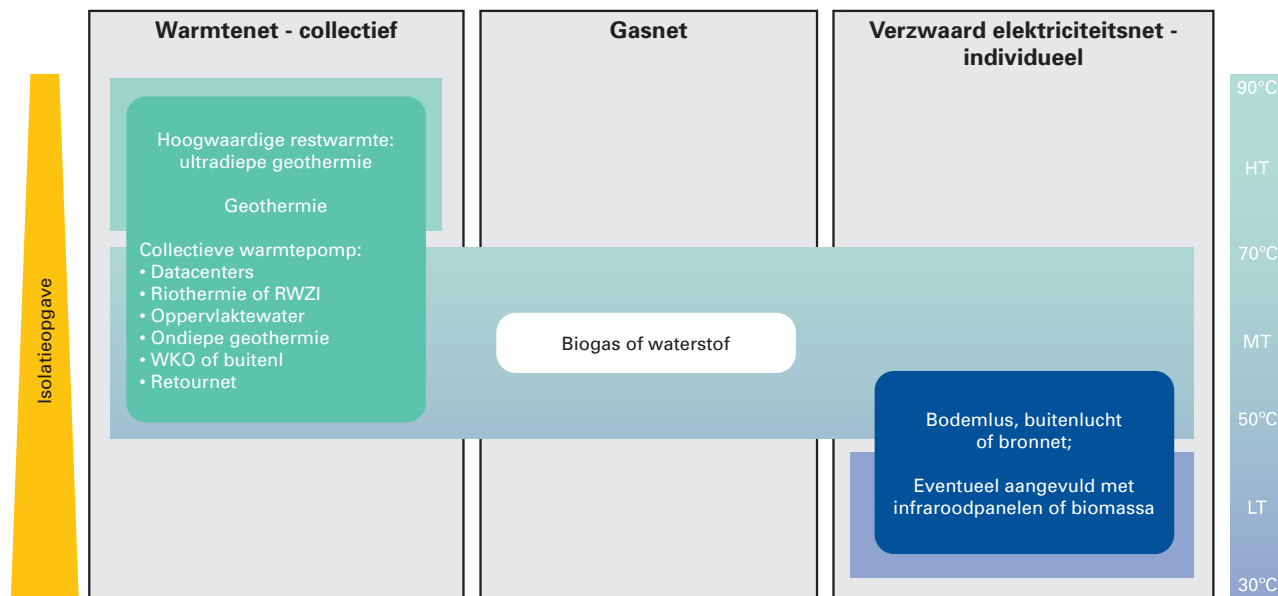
Warmtenet - collectief

Gasnet

Verzwaard elektriciteitsnet - individueel

Isolatieopgave

Hoogwaardige restwarmte: ultradiepe geothermie

Geothermie

Collectieve warmtepomp:
• Datacenters
• Riothermie of RWZI
• Oppervlaktewater
• Ondiepe geothermie
• WKO of buitenl
• Retournet

Biogas of waterstof

Bodemlus, buitenlucht of bronnet;

Eventueel aangevuld met infraroodpanelen of biomassa

90°C
HT
70°C
MT
50°C
LT
30°C